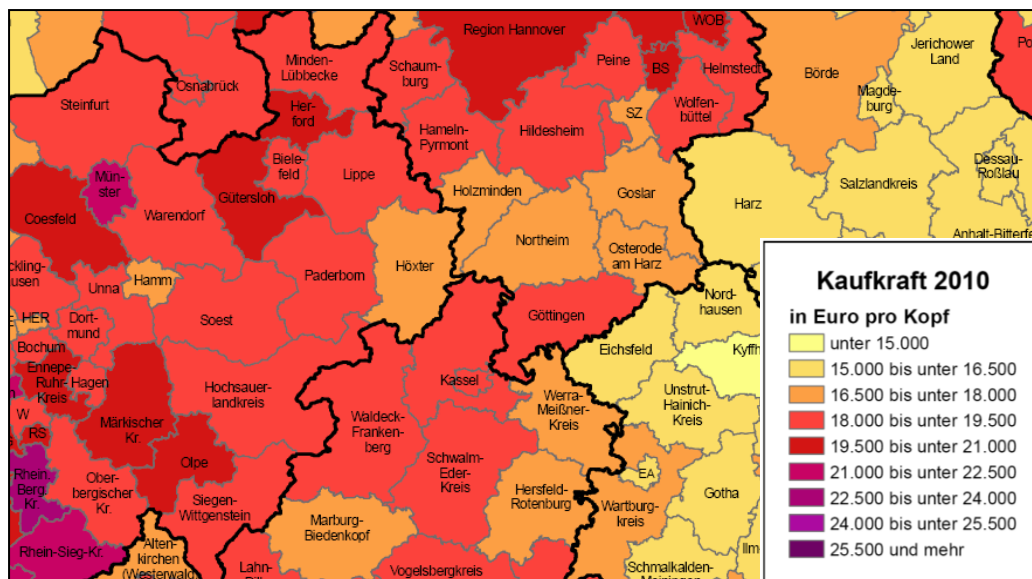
Region Hannover
WOB
Jerichower Land
Minden-Lübbecke
Schaumburg
Peine
BS
Helmstedt
Börde
Osnabrück
Magdeburg
Steinfurt
Herford
Hameln-Pyrmont
Hildesheim
Wolfenbüttel
SZ
Münster
Bielefeld
Lippe
Dessau-Roßlau
Gütersloh
Holzminden
Goslar
Salzlandkreis
Coesfeld
Warendorf
Harz
Northeim
Osterode am Harz
Anhalt-Bitterfel
Recklinghausen
Hamm
Paderborn
Höxter
Nordhausen
Unna
HER
Dortmund
Soest
Göttingen
Bochum
Eichsfeld
Kyffh
Ennepe-Ruhr-Kreis
Hagen
Kassel
Werra-Meißner-Kreis
Unstrut-Hainich-Kreis
Hochsauerlandkreis
W
Märkischer Kr.
Waldeck-Frankenberg
RS
Schwalm-Eder-Kreis
Olpe
EA
Rhein-Berg. Kr.
Oberbergischer Kr.
Hersfeld-Rotenburg
Gotha
Siegen-Wittgenstein
Wartburgkreis
Marburg-Biedenkopf
Rhein-Sieg-Kr.
Altenkirchen (Westerwald)
Ilm
Lahn-
Vogelsbergkreis
Schmalkalden-Meiningen
Kaufkraft 2010
in Euro pro Kopf
unter 15.000
15.000 bis unter 16.500
16.500 bis unter 18.000
18.000 bis unter 19.500
19.500 bis unter 21.000
21.000 bis unter 22.500
22.500 bis unter 24.000
24.000 bis unter 25.500
25.500 und mehr